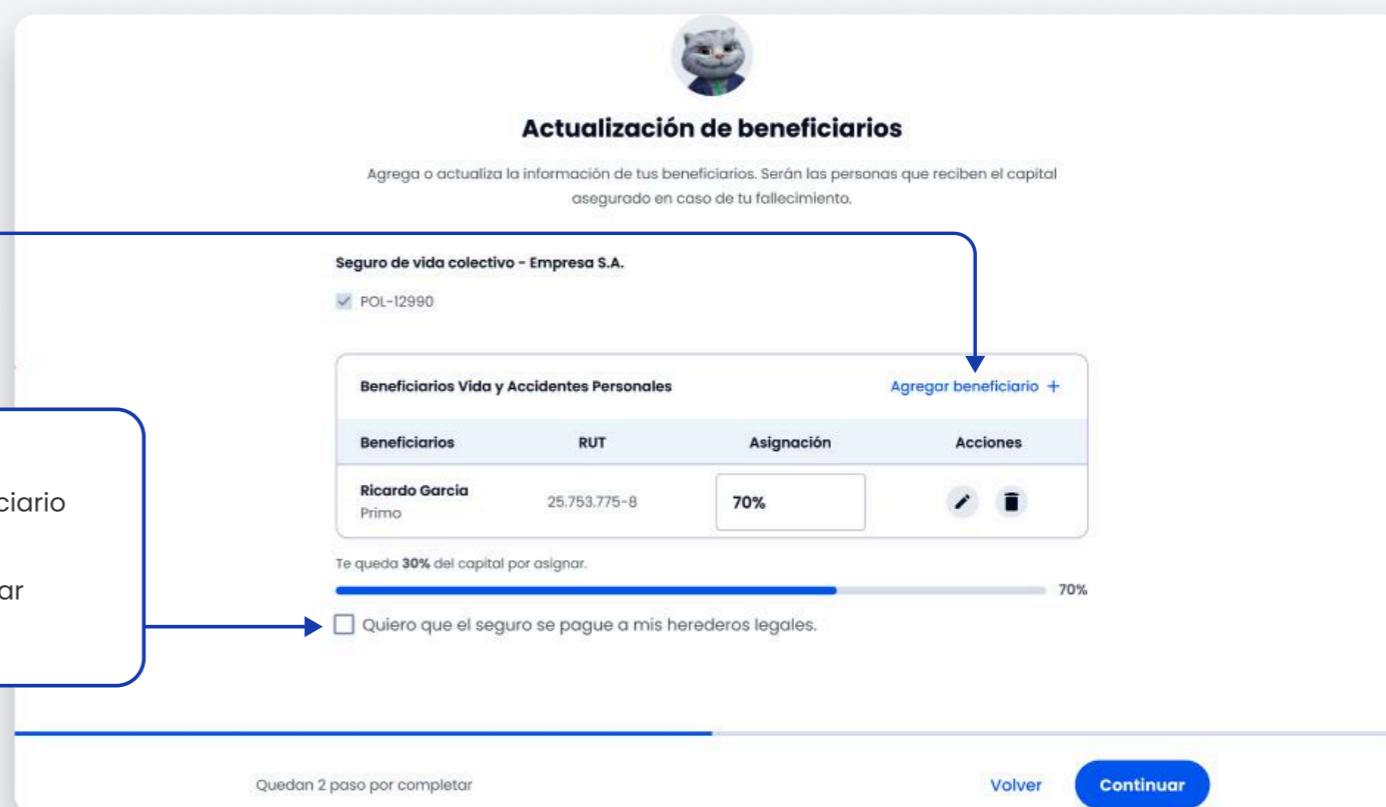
Actualización de beneficiarios

Agrega o actualiza la información de tus beneficiarios. Serán las personas que reciben el capital asegurado en caso de tu fallecimiento.

Seguro de vida colectivo - Empresa S.A.

POL-12990

Beneficiarios Vida y Accidentes Personales

Agregar beneficiario +

| Beneficiarios | RUT | Asignación | Acciones |
|---|---|---|---|
| Ricardo Garcia Primo | 25.753.775-8 | 70% | |

Te queda 30% del capital por asignar.

70%

Quiero que el seguro se pague a mis herederos legales.

ciario

ar

Quedan 2 paso por completar

Volver

Continuar